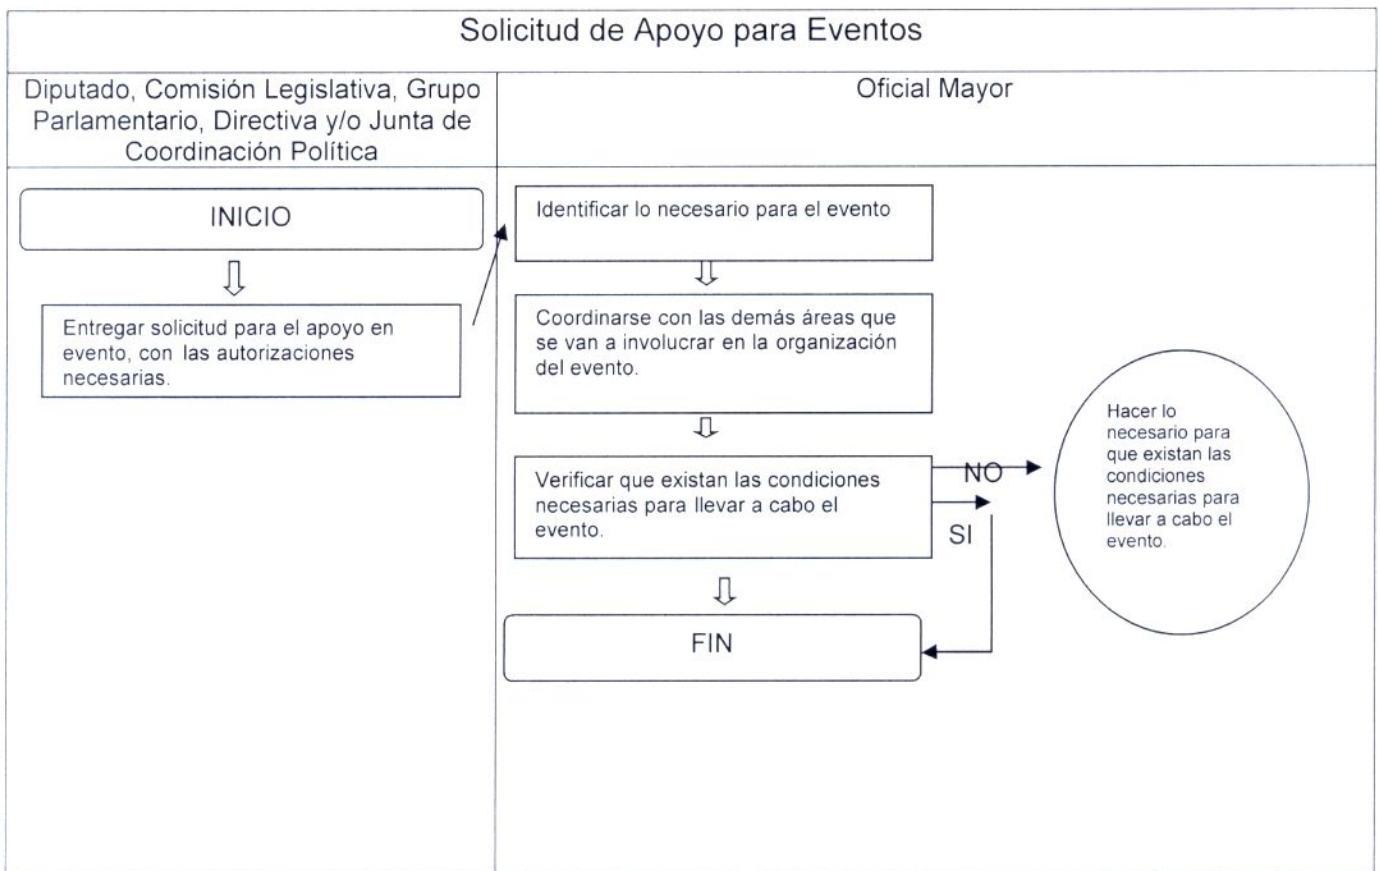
Solicitud de Apoyo para Eventos

Diputado, Comisión Legislativa, Grupo Parlamentario, Directiva y/o Junta de Coordinación Política

Oficial Mayor

INICIO

Entregar solicitud para el apoyo en evento, con las autorizaciones necesarias.

Identificar lo necesario para el evento

Coordinarse con las demás áreas que se van a involucrar en la organización del evento.

Verificar que existan las condiciones necesarias para llevar a cabo el evento.

NO

SI

Hacer lo necesario para que existan las condiciones necesarias para llevar a cabo el evento.

FIN